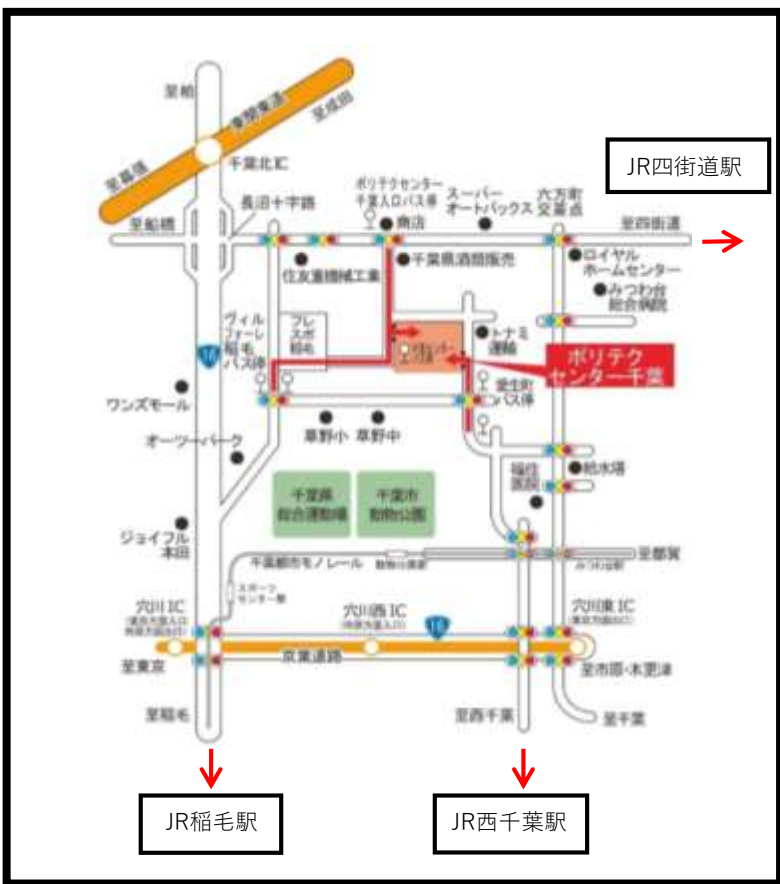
至柏

東関東道

至成田

至幕張

千葉北IC

JR四街道駅

ポリテクセンター千葉入口バス停

スーパーオートバックス

六方町交差点

長沼十字路

至船橋

商店

至四街道

千葉県酒類販売

ロイヤルホームセンター

住友重機械工業

みつわ台総合病院

ヴィルフォーレ稲毛バス停

プレスポ稲毛

トナミ運輸

センター

ポリテクセンター千葉

16

愛生町バス停

ワンズモール

草野小

草野中

オーツーパーク

給水場

福住病院

千葉県総合運動場

千葉市動物公園

ジョイフル本田

千葉都市モノレール

動物公園駅

至都賀

みつわ台駅

スポーツセンター駅

穴川IC

穴川西IC

16

穴川東IC

至東京

京葉道路

至市原・木更津

至稲毛

至西千葉

至千葉

JR稲毛駅

JR西千葉駅